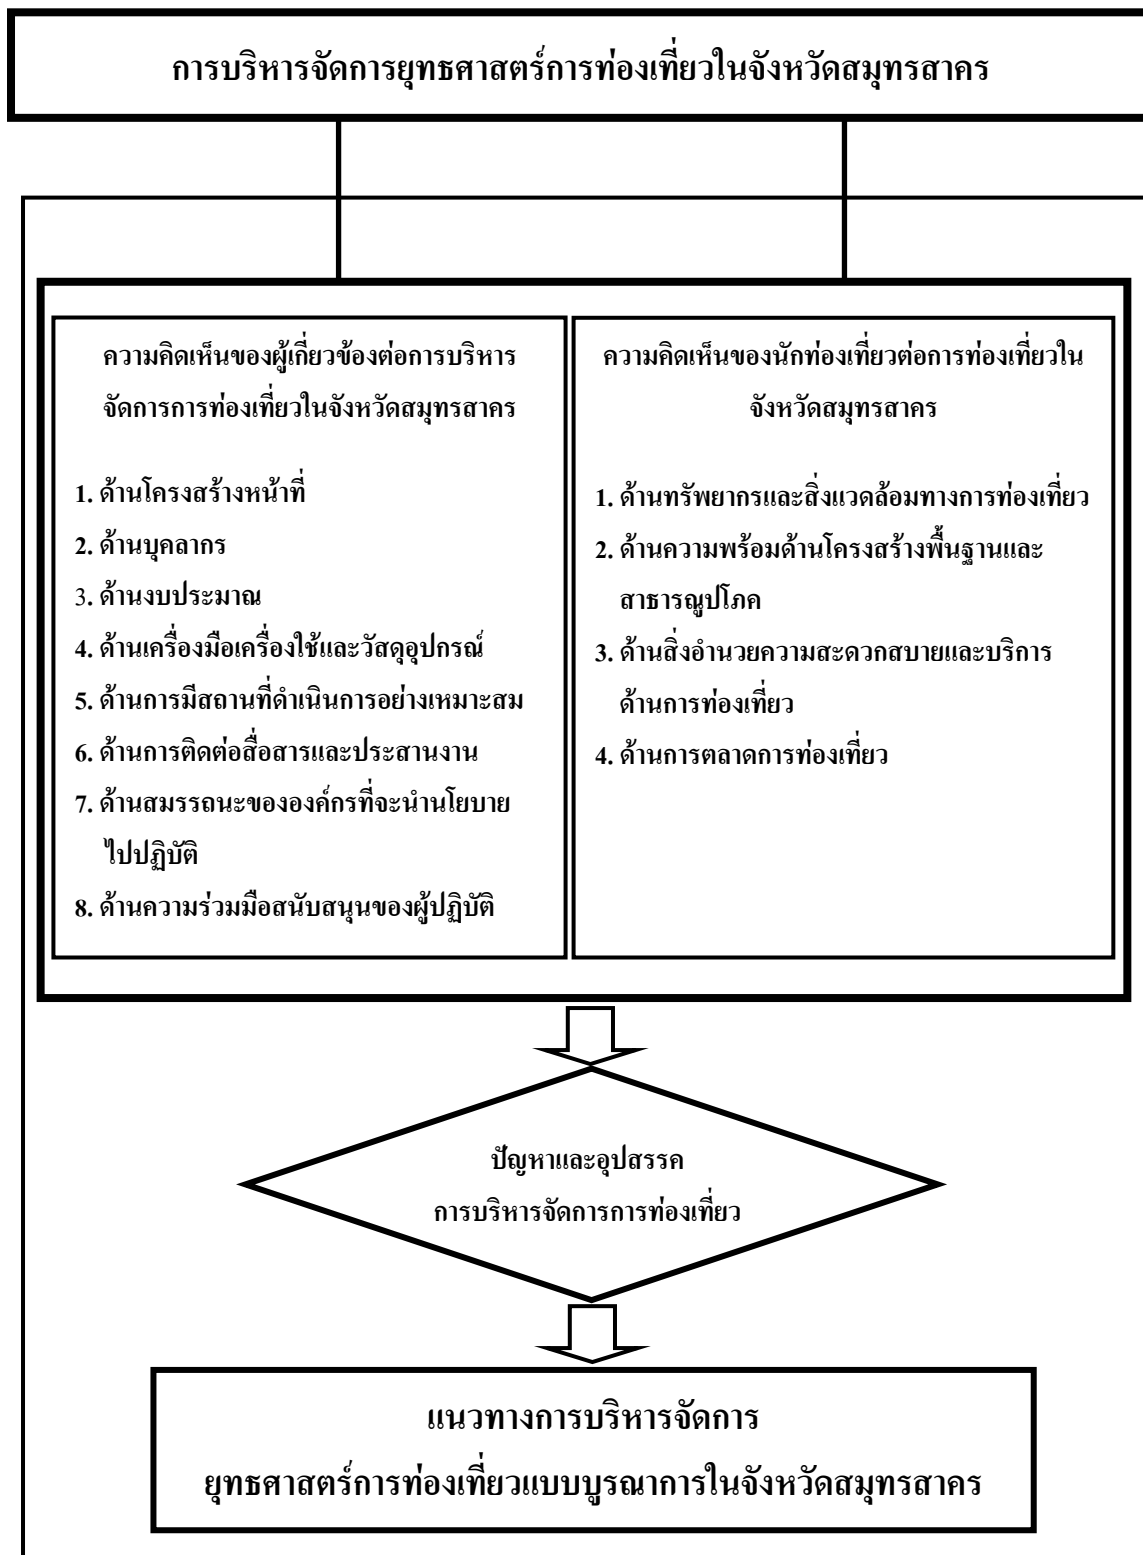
การบริหารจัดการยุทธศาสตร์การท่องเที่ยวในจังหวัดสมุทรสาคร

ความคิดเห็นของผู้เกี่ยวข้องต่อการบริหารจัดการการท่องเที่ยวในจังหวัดสมุทรสาคร

1. ด้านโครงสร้างหน้าที่
2. ด้านบุคลากร
3. ด้านงบประมาณ
4. ด้านเครื่องมือเครื่องใช้และวัสดุอุปกรณ์
5. ด้านการมีสถานที่ดำเนินการอย่างเหมาะสม
6. ด้านการติดต่อสื่อสารและประสานงาน
7. ด้านสมรรถนะขององค์กรที่จะนำนโยบายไปปฏิบัติ
8. ด้านความร่วมมือสนับสนุนของผู้ปฏิบัติ

ความคิดเห็นของนักท่องเที่ยวต่อการท่องเที่ยวในจังหวัดสมุทรสาคร

1. ด้านทรัพยากรและสิ่งแวดล้อมทางการท่องเที่ยว
2. ด้านความพร้อมด้านโครงสร้างพื้นฐานและสาธารณูปโภค
3. ด้านสิ่งอำนวยความสะดวกสบายและบริการด้านการท่องเที่ยว
4. ด้านการตลาดการท่องเที่ยว

ปัญหาและอุปสรรค
การบริหารจัดการการท่องเที่ยว

แนวทางการบริหารจัดการ
ยุทธศาสตร์การท่องเที่ยวแบบบูรณาการในจังหวัดสมุทรสาคร